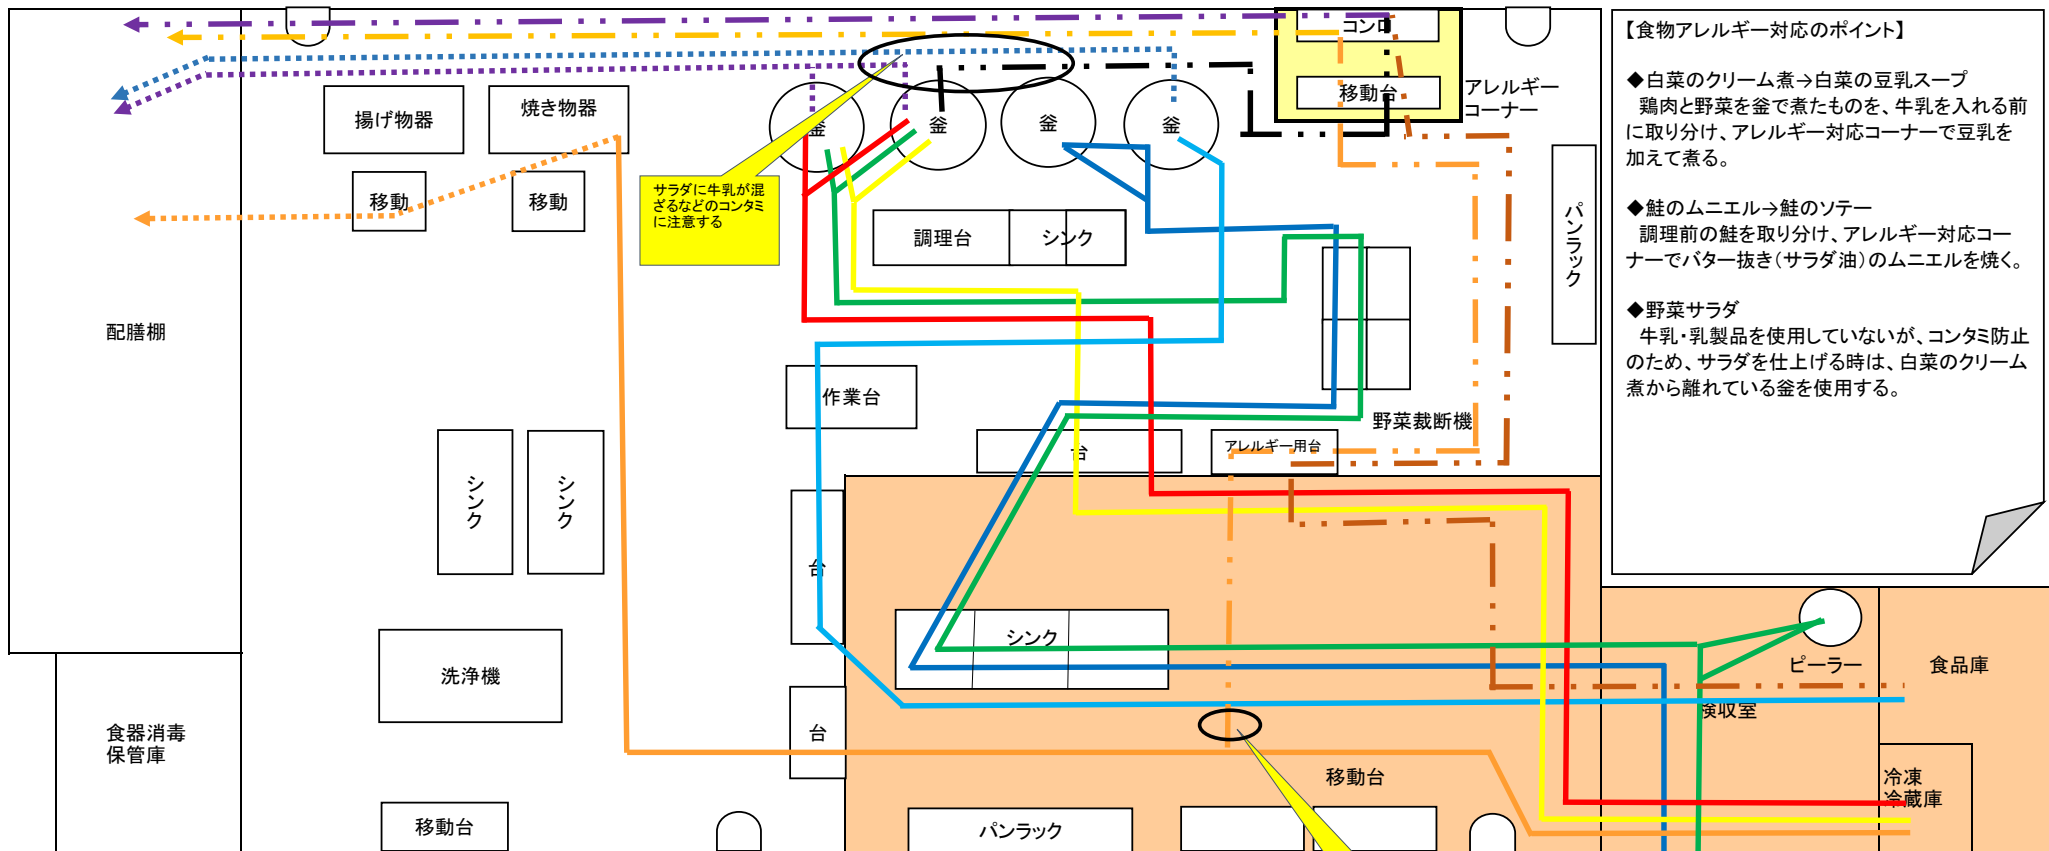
【食物アレルギー対応のポイント】

◆白菜のクリーム煮→白菜の豆乳スープ
鶏肉と野菜を釜で煮たものを、牛乳を入れる前に取り分け、アレルギー対応コーナーで豆乳を加えて煮る。

◆鮭のムニエル→鮭のソテー
調理前の鮭を取り分け、アレルギー対応コーナーでバター抜き（サラダ油）のムニエルを焼く。

◆野菜サラダ
牛乳・乳製品を使用していないが、コンタミ防止のため、サラダを仕上げる時は、白菜のクリーム煮から離れている釜を使用する。

コンロ
移動台
アレルギーコーナー
揚げ物器
焼き物器
移動
移動
釜
釜
釜
釜
サラダに牛乳が混ざるなどのコンタミに注意する
調理台
シンク
パンラック
配膳棚
作業台
野菜裁断機
台
アレルギー用台
シンク
シンク
台
シンク
洗浄機
ピーラー
食品庫
検収室
食器消毒保管庫
台
移動台
冷凍冷蔵庫
移動台
パンラック